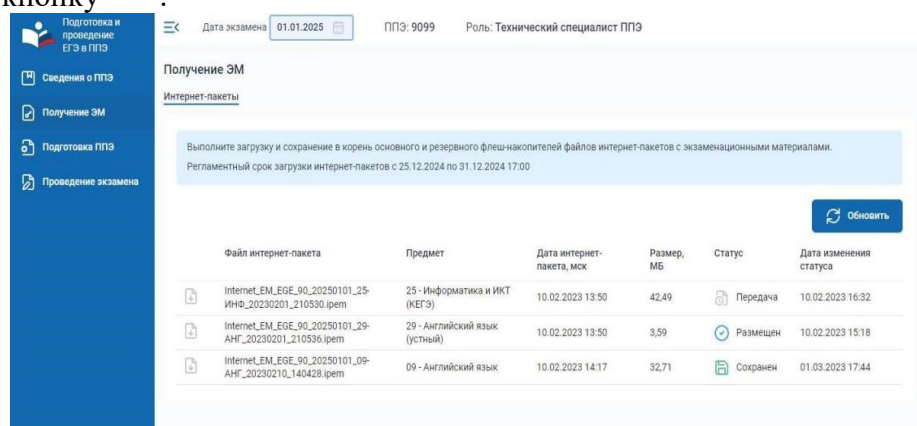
кнопку .

Подготовка и проведение ЕГЭ в ППЭ

Сведения о ППЭ

Получение ЭМ

Подготовка ППЭ

Проведение экзамена

Дата экзамена 01.01.2025

ППЭ: 9099

Роль: Технический специалист ППЭ

Получение ЭМ

Интернет-пакеты

Выполните загрузку и сохранение в корень основного и резервного флеш-накопителей файлов интернет-пакетов с экзаменационными материалами.

Регламентный срок загрузки интернет-пакетов с 25.12.2024 по 31.12.2024 17:00

Обновить

| Файл интернет-пакета | Предмет | Дата интернет-пакета, мск | Размер, МБ | Статус | Дата изменения статуса |
|---|---|---|---|---|---|
| Internet_EM_EGE_90_20250101_25-ИНФ_20230201_210530.ipem | 25 - Информатика и ИКТ (КЕГЭ) | 10.02.2023 13:50 | 42,49 | Передача | 10.02.2023 16:32 |
| Internet_EM_EGE_90_20250101_29-АНГ_20230201_210536.ipem | 29 - Английский язык (устный) | 10.02.2023 13:50 | 3,59 | Размещен | 10.02.2023 15:18 |
| Internet_EM_EGE_90_20250101_09-АНГ_20230210_140428.ipem | 09 - Английский язык | 10.02.2023 14:17 | 32,71 | Сохранен | 01.03.2023 17:44 |